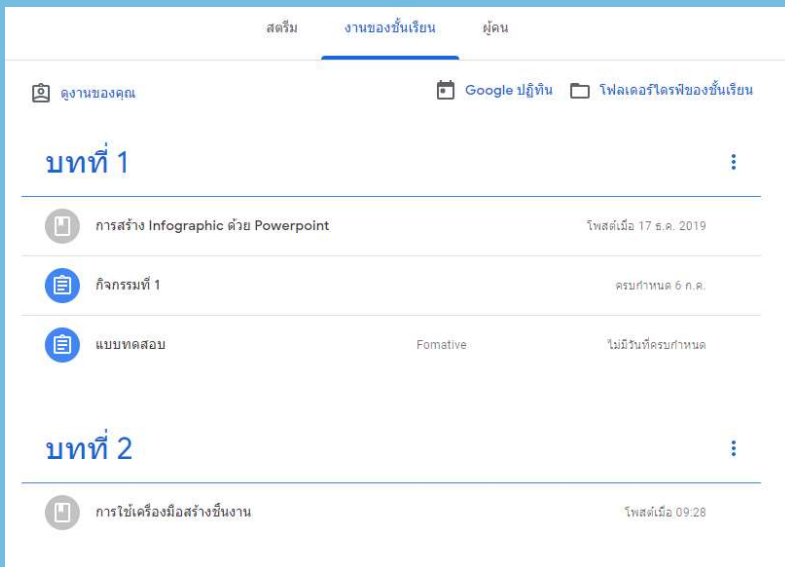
สตรีม งานของชั้นเรียน ผู้คน

ดูงานของคุณ

Google ปฏิทิน โฟลเดอร์ไดรฟ์ของชั้นเรียน

บทที่ 1

การสร้าง Infographic ด้วย Powerpoint โพสต์เมื่อ 17 ธ.ค. 2019

กิจกรรมที่ 1 ครบกำหนด 6 ก.ค.

แบบทดสอบ Fomative ไม่มีวันที่ครบกำหนด

บทที่ 2

การใช้เครื่องมือสร้างชิ้นงาน โพสต์เมื่อ 09:28